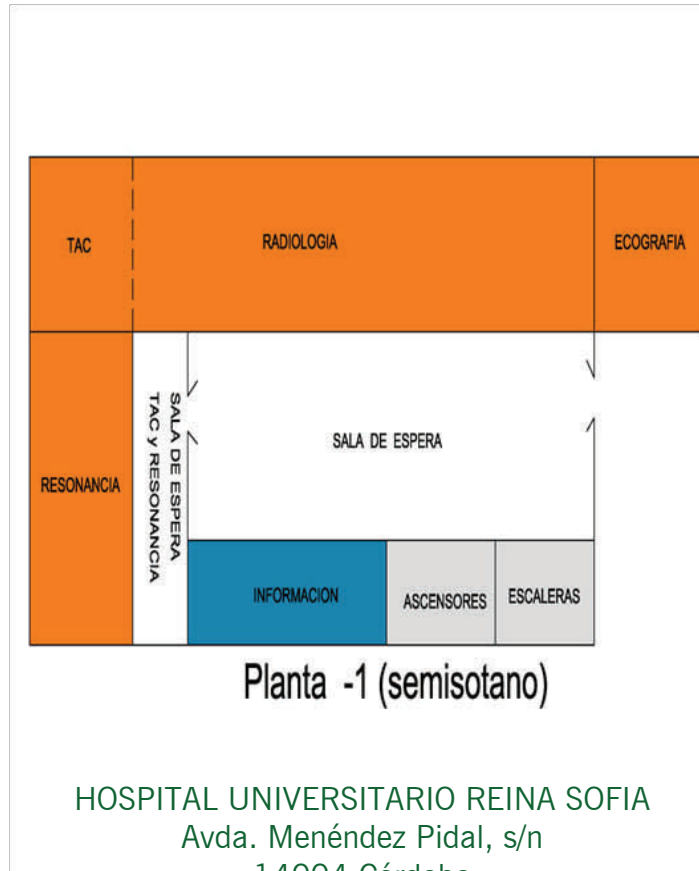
TAC

RADIOLOGIA

ECOGRAFIA

RESONANCIA

SALA DE ESPERA TAC y RESONANCIA

SALA DE ESPERA

INFORMACION

ASCENSORES

ESCALERAS

Planta -1 (semisotano)

HOSPITAL UNIVERSITARIO REINA SOFIA
Avda. Menéndez Pidal, s/n
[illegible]